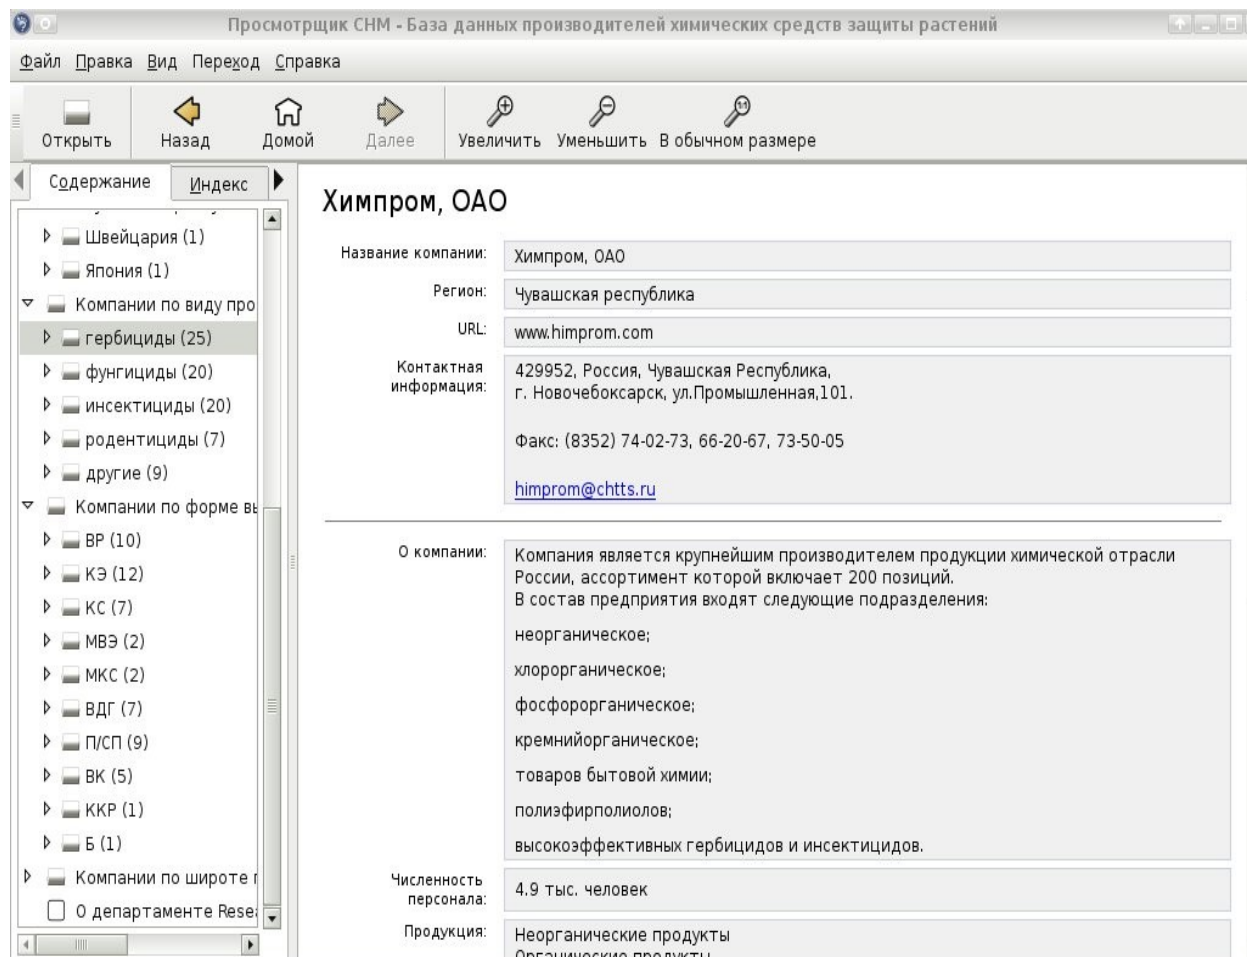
Просмотрщик CHM - База данных производителей химических средств защиты растений

Файл Правка Вид Переход Справка

Открыть Назад Домой Далее Увеличить Уменьшить В обычном размере

Содержание Индекс

Швейцария (1)
Япония (1)
Компании по виду про
гербициды (25)
фунгициды (20)
инсектициды (20)
родентициды (7)
другие (9)
Компании по форме вы
ВР (10)
КЭ (12)
КС (7)
МВЭ (2)
МКС (2)
ВДГ (7)
П/СП (9)
ВК (5)
ККР (1)
Б (1)
Компании по широте
О департаменте Rese

Химпром, ОАО

Название компании: Химпром, ОАО

Регион: Чувашская республика

URL: www.himprom.com

Контактная информация: 429952, Россия, Чувашская Республика, г. Новочебоксарск, ул.Промышленная,101.

Факс: (8352) 74-02-73, 66-20-67, 73-50-05

himprom@chtts.ru

О компании: Компания является крупнейшим производителем продукции химической отрасли России, ассортимент которой включает 200 позиций.
В состав предприятия входят следующие подразделения:

неорганическое;

хлорорганическое;

фосфорорганическое;

кремнийорганическое;

товаров бытовой химии;

полиэфирполиолов;

высокоэффективных гербицидов и инсектицидов.

Численность персонала: 4.9 тыс. человек

Продукция: Неорганические продукты
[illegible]